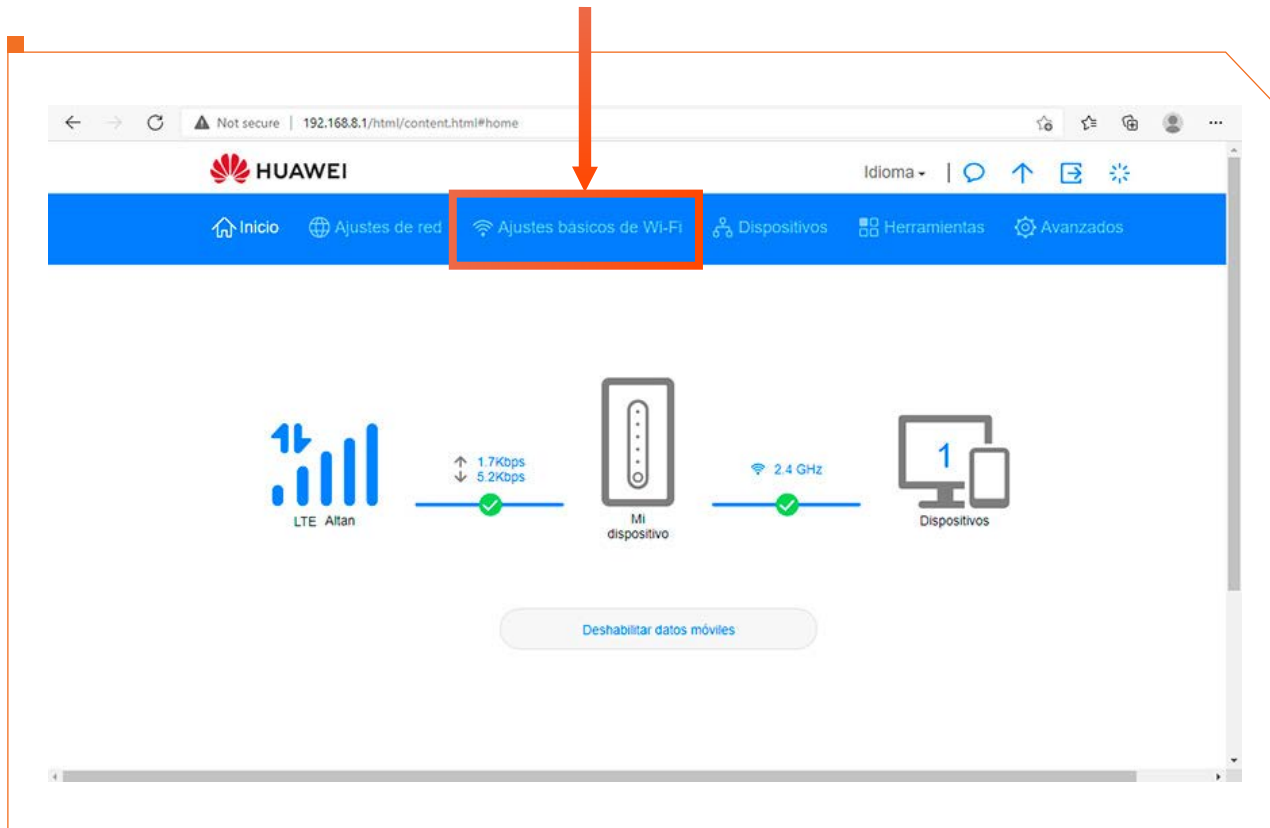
Not secure | 192.168.8.1/html/content.html#home

HUAWEI

Idioma

Inicio Ajustes de red Ajustes básicos de Wi-Fi Dispositivos Herramientas Avanzados

LTE Altan

1.7Kbps
5.2Kbps

Mi dispositivo

2.4 GHz

1

Dispositivos

Deshabilitar datos móviles